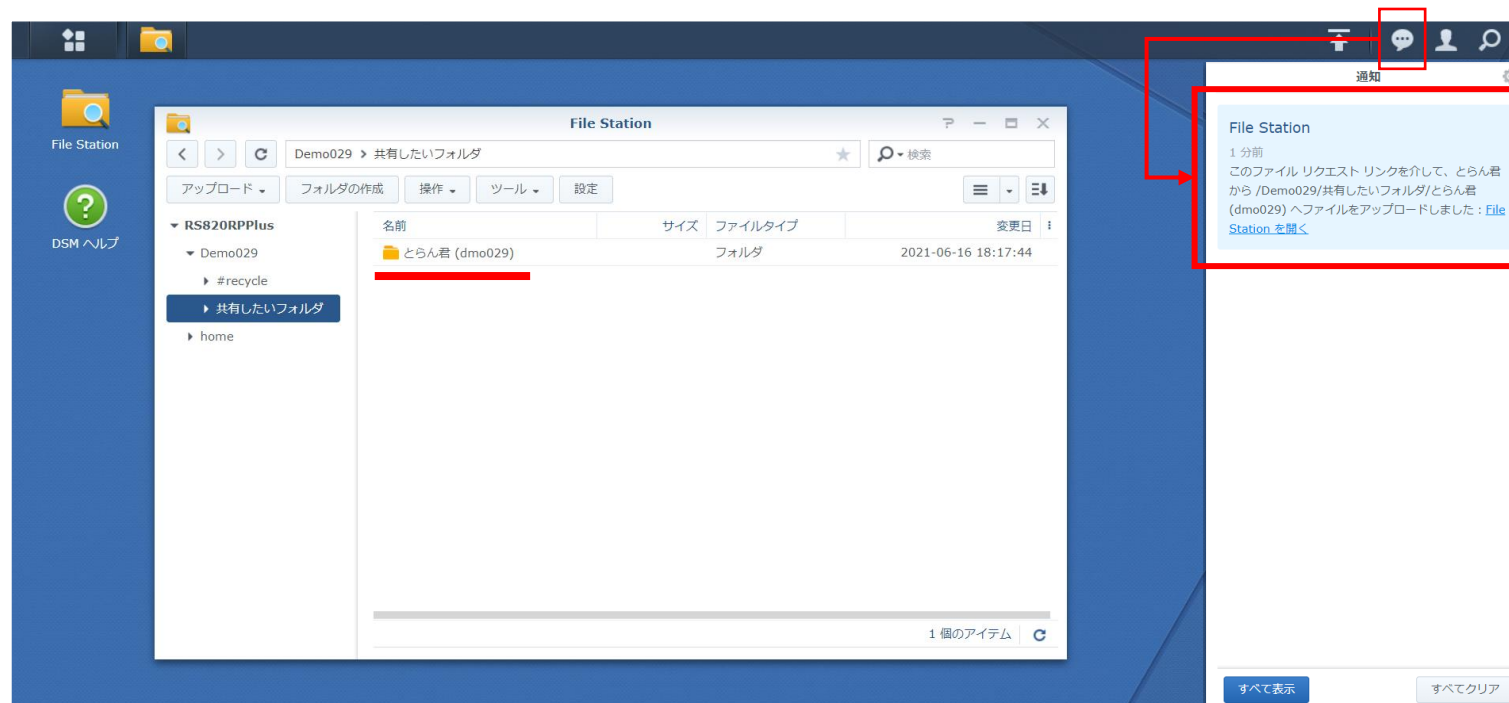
File Station

DSM ヘルプ

File Station

Demo029 > 共有したいフォルダ

検索

アップロード フォルダの作成 操作 ツール 設定

RS820RPPlus
Demo029
#recycle
共有したいフォルダ
home

| 名前 | サイズ | ファイルタイプ | 変更日 |
|---|---|---|---|
| とらん君 (dmo029) | | フォルダ | 2021-06-16 18:17:44 |

1 個のアイテム

通知

File Station
1 分前
このファイル リクエスト リンクを介して、とらん君から /Demo029/共有したいフォルダ/とらん君 (dmo029) へファイルをアップロードしました：File Station を開く

すべて表示 すべてクリア